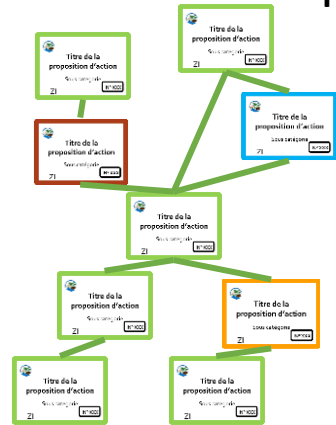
Titre de la proposition d'action
Sous catégorie
N° XXX
ZI

Titre de la proposition d'action
Sous catégorie
N° XXX
ZI

Titre de la proposition d'action
Sous catégorie
N° XXX

Titre de la proposition d'action
Sous catégorie
N° XXX
ZI

Titre de la proposition d'action
Sous catégorie
N° XXX
ZI

Titre de la proposition d'action
Sous catégorie
N° XXX
ZI

Titre de la proposition d'action
Sous catégorie
N° XXX
ZI

Titre de la proposition d'action
Sous catégorie
N° XXX
ZI

Titre de la proposition d'action
Sous catégorie
N° XXX
ZI